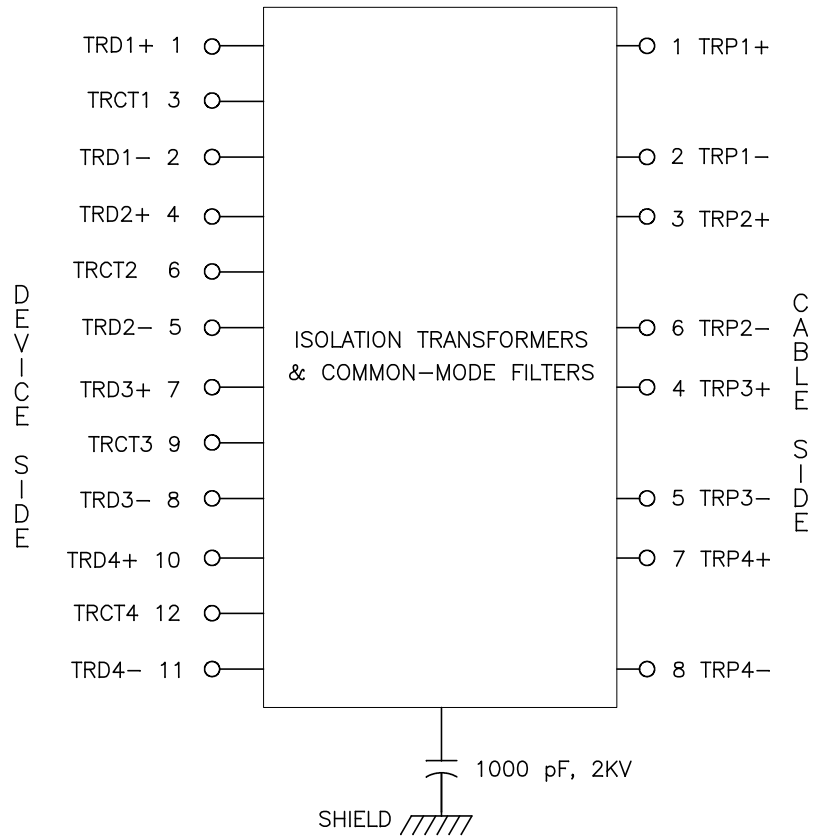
DEVICE SIDE

TRD1+ 1
TRCT1 3
TRD1− 2
TRD2+ 4
TRCT2 6
TRD2− 5
TRD3+ 7
TRCT3 9
TRD3− 8
TRD4+ 10
TRCT4 12
TRD4− 11

ISOLATION TRANSFORMERS & COMMON−MODE FILTERS

1 TRP1+
2 TRP1−
3 TRP2+
6 TRP2−
4 TRP3+
5 TRP3−
7 TRP4+
8 TRP4−

CABLE SIDE

1000 pF, 2KV

SHIELD